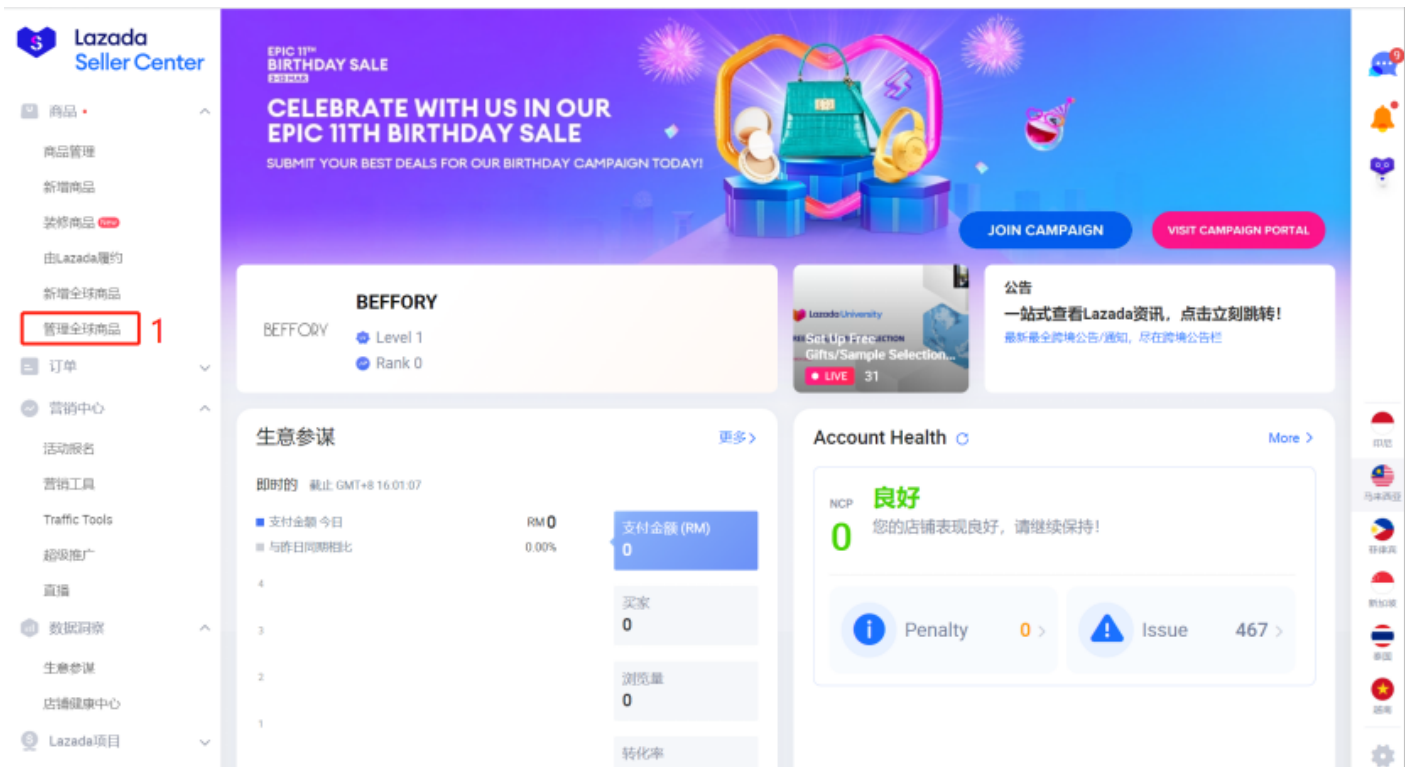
Lazada Seller Center

商品 •
商品管理
新增商品
装修商品 New
由Lazada履约
新增全球商品
管理全球商品 1
订单
营销中心
活动报名
营销工具
Traffic Tools
超级推广
直播
数据洞察
生意参谋
店铺健康中心
Lazada项目

EPIC 11TH BIRTHDAY SALE
CELEBRATE WITH US IN OUR EPIC 11TH BIRTHDAY SALE
SUBMIT YOUR BEST DEALS FOR OUR BIRTHDAY CAMPAIGN TODAY!
JOIN CAMPAIGN
VISIT CAMPAIGN PORTAL

BEFFORY
BEFFORY
Level 1
Rank 0

Lazada University
Set Up Free Gifts/Sample Selection...
LIVE 31

公告
一站式查看Lazada资讯，点击立刻跳转!
最新最全跨境公告/通知，尽在跨境公告栏

生意参谋 更多
即时的 截止 GMT+8 16:01:07
支付金额 今日 RM 0
与昨日同期相比 0.00%
4
3
2
1
支付金额 (RM) 0
买家 0
浏览量 0
转化率

Account Health More
NCP 0 良好
您的店铺表现良好，请继续保持!
Penalty 0
Issue 467

9
印尼
马来西亚
菲律宾
新加坡
泰国
越南